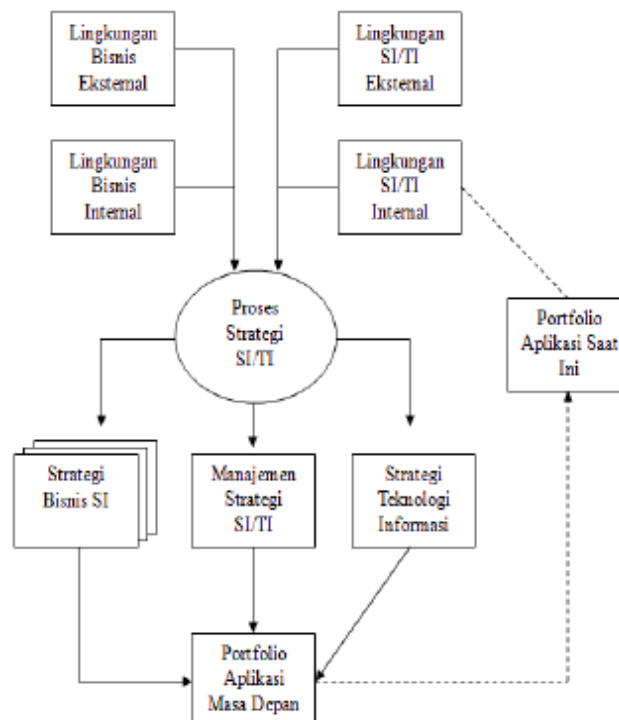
Lingkungan Bisnis Eksternal

Lingkungan SI/TI Eksternal

Lingkungan Bisnis Internal

Lingkungan SI/TI Internal

Proses Strategi SI/TI

Portfolio Aplikasi Saat Ini

Strategi Bisnis SI

Manajemen Strategi SI/TI

Strategi Teknologi Informasi

Portfolio Aplikasi Masa Depan